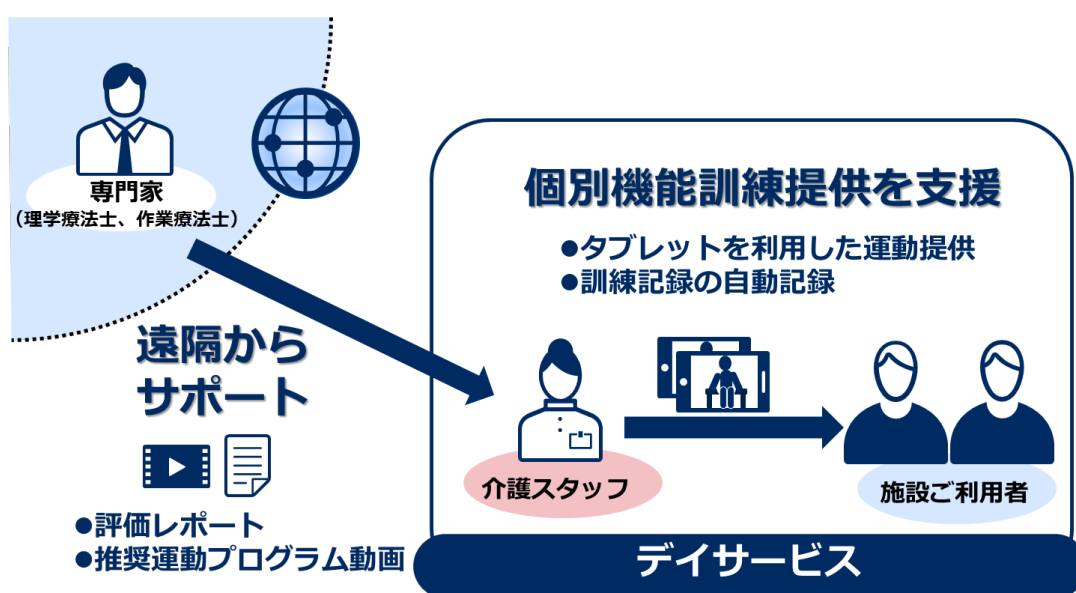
専門家
（理学療法士、作業療法士）

遠隔から
サポート

●評価レポート
●推奨運動プログラム動画

個別機能訓練提供を支援

●タブレットを利用した運動提供
●訓練記録の自動記録

介護スタッフ

施設ご利用者

デイサービス